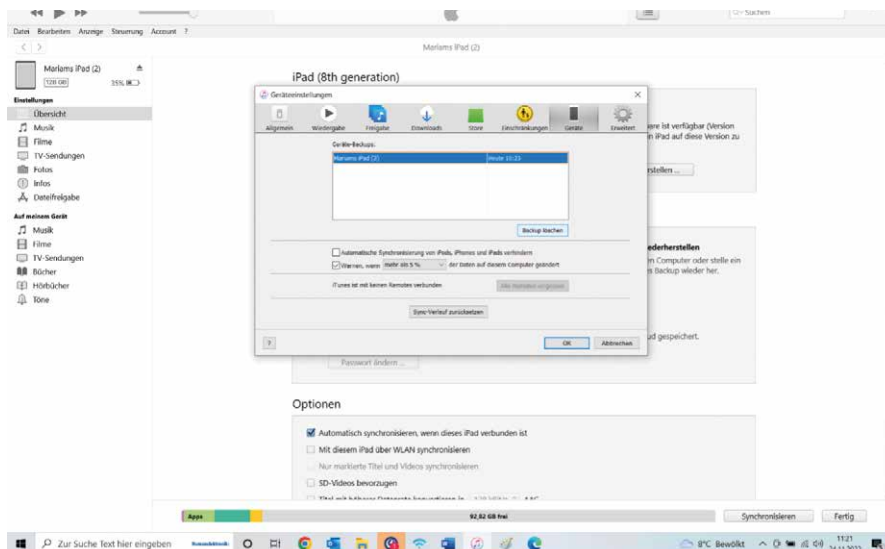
Suchen

Datei Bearbeiten Anzeige Steuerung Account ?

Marlams iPad (2)

Marlams iPad (2)
128 GB
35%

Einstellungen
Übersicht
Musik
Filme
TV-Sendungen
Fotos
Infos
Dateifreigabe

Auf meinem Gerät
Musik
Filme
TV-Sendungen
Bücher
Hörbücher
Töne

iPad (8th generation)

Geräteeinstellungen

Allgemein Wiedergabe Freigabe Downloads Store Einschränkungen Geräte Erweitert

Geräte-Backups:

| Marlams iPad (2) | Heute 10:23 |
|---|---|

Backup löschen

Automatische Synchronisierung von iPods, iPhones und iPads verhindern

Warnen, wenn mehr als 5 % der Daten auf diesem Computer geändert

iTunes ist mit keinen Remotes verbunden

Alle Remotes vergessen

Sync-Verlauf zurücksetzen

?

OK Abbrechen

ere ist verfügbar (Version
n iPad auf diese Version zu

rstellen ...

iederherstellen
en Computer oder stelle ein
s Backup wieder her.

ud gespeichert.

Passwort ändern ...

Optionen

Automatisch synchronisieren, wenn dieses iPad verbunden ist

Mit diesem iPad über WLAN synchronisieren

Nur markierte Titel und Videos synchronisieren

SD-Videos bevorzugen

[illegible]

Apps

92,82 GB frei

Synchronisieren Fertig

Zur Suche Text hier eingeben

8°C Bewölkt

11:21
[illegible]